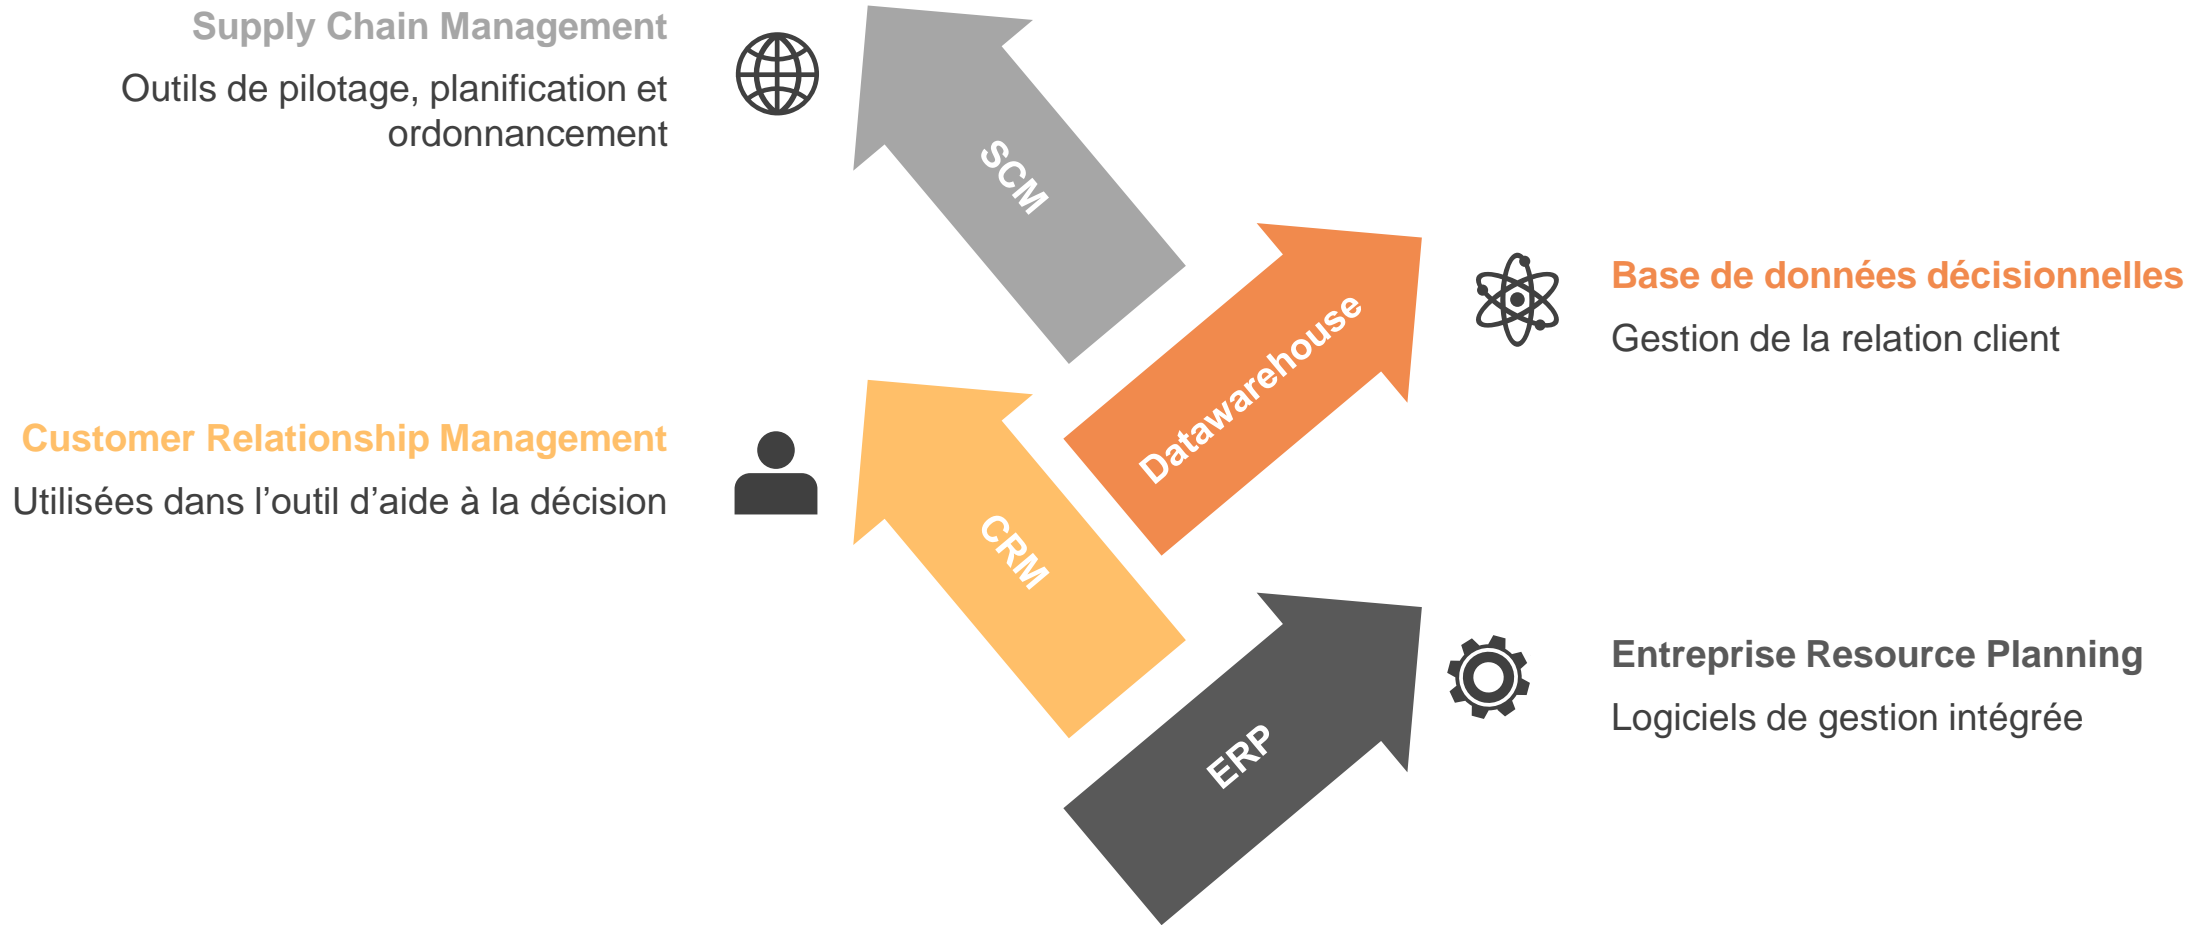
Supply Chain Management

Outils de pilotage, planification et ordonnancement

SCM

Datawarehouse

Base de données décisionnelles

Gestion de la relation client

Customer Relationship Management

Utilisées dans l’outil d’aide à la décision

CRM

ERP

Entreprise Resource Planning

Logiciels de gestion intégrée